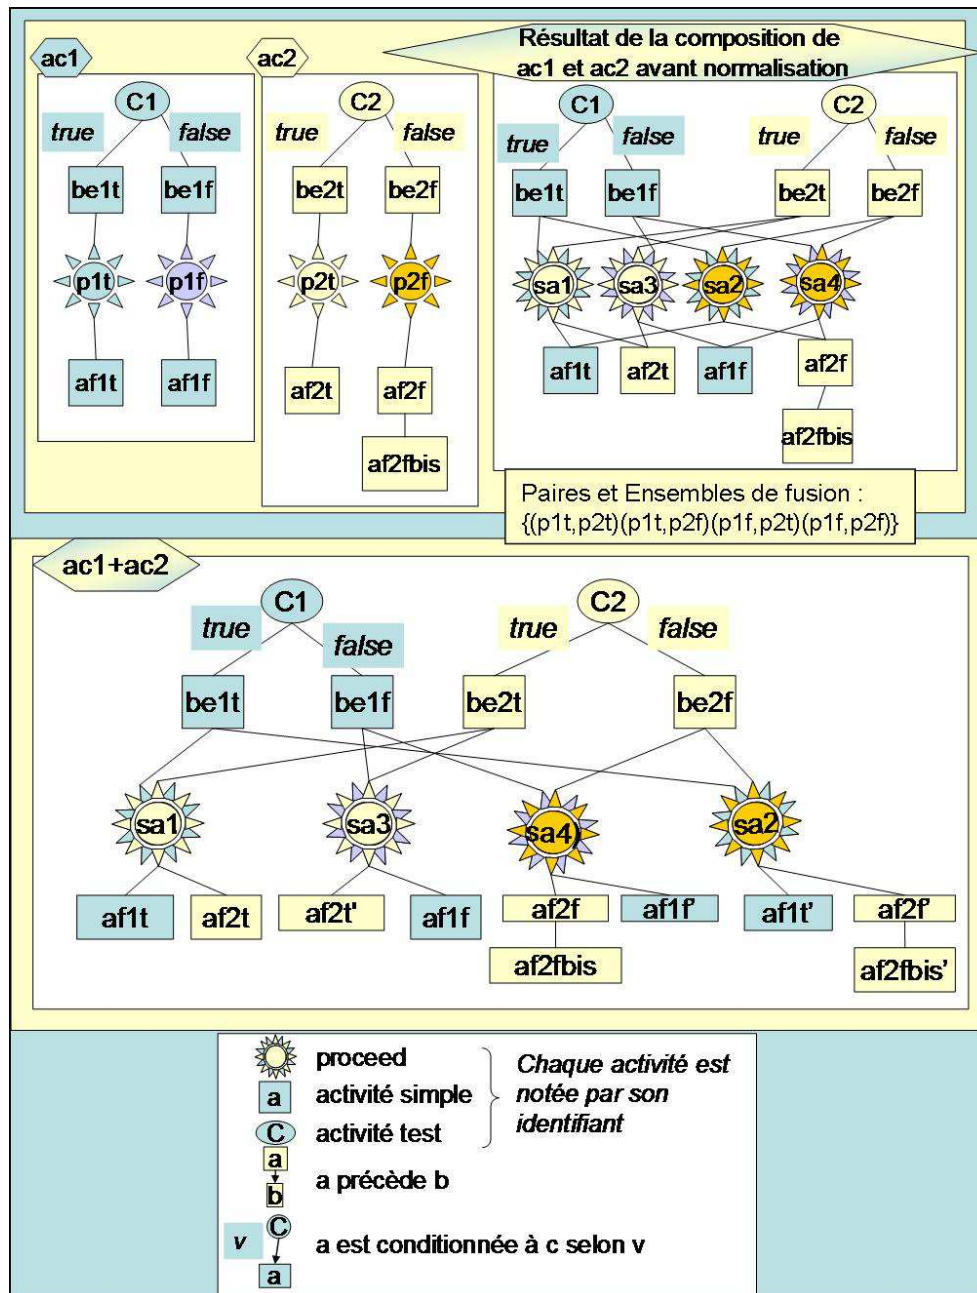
ac1

C1

true

false

be1t

be1f

p1t

p1f

af1t

af1f

ac2

C2

true

false

be2t

be2f

p2t

p2f

af2t

af2f

af2fbis

Résultat de la composition de ac1 et ac2 avant normalisation

C1

true

false

C2

true

false

be1t

be1f

be2t

be2f

sa1

sa3

sa2

sa4

af1t

af2t

af1f

af2f

af2fbis

Paires et Ensembles de fusion : {(p1t,p2t)(p1t,p2f)(p1f,p2t)(p1f,p2f)}

ac1+ac2

C1

true

false

C2

true

false

be1t

be1f

be2t

be2f

sa1

sa3

sa4

sa2

af1t

af2t

af2t'

af1f

af2f

af1f'

af1t'

af2f'

af2fbis

af2fbis'

proceed

a

activité simple

C

activité test

Chaque activité est notée par son identifiant

a

b

a précède b

v

C

a

a est conditionnée à c selon v